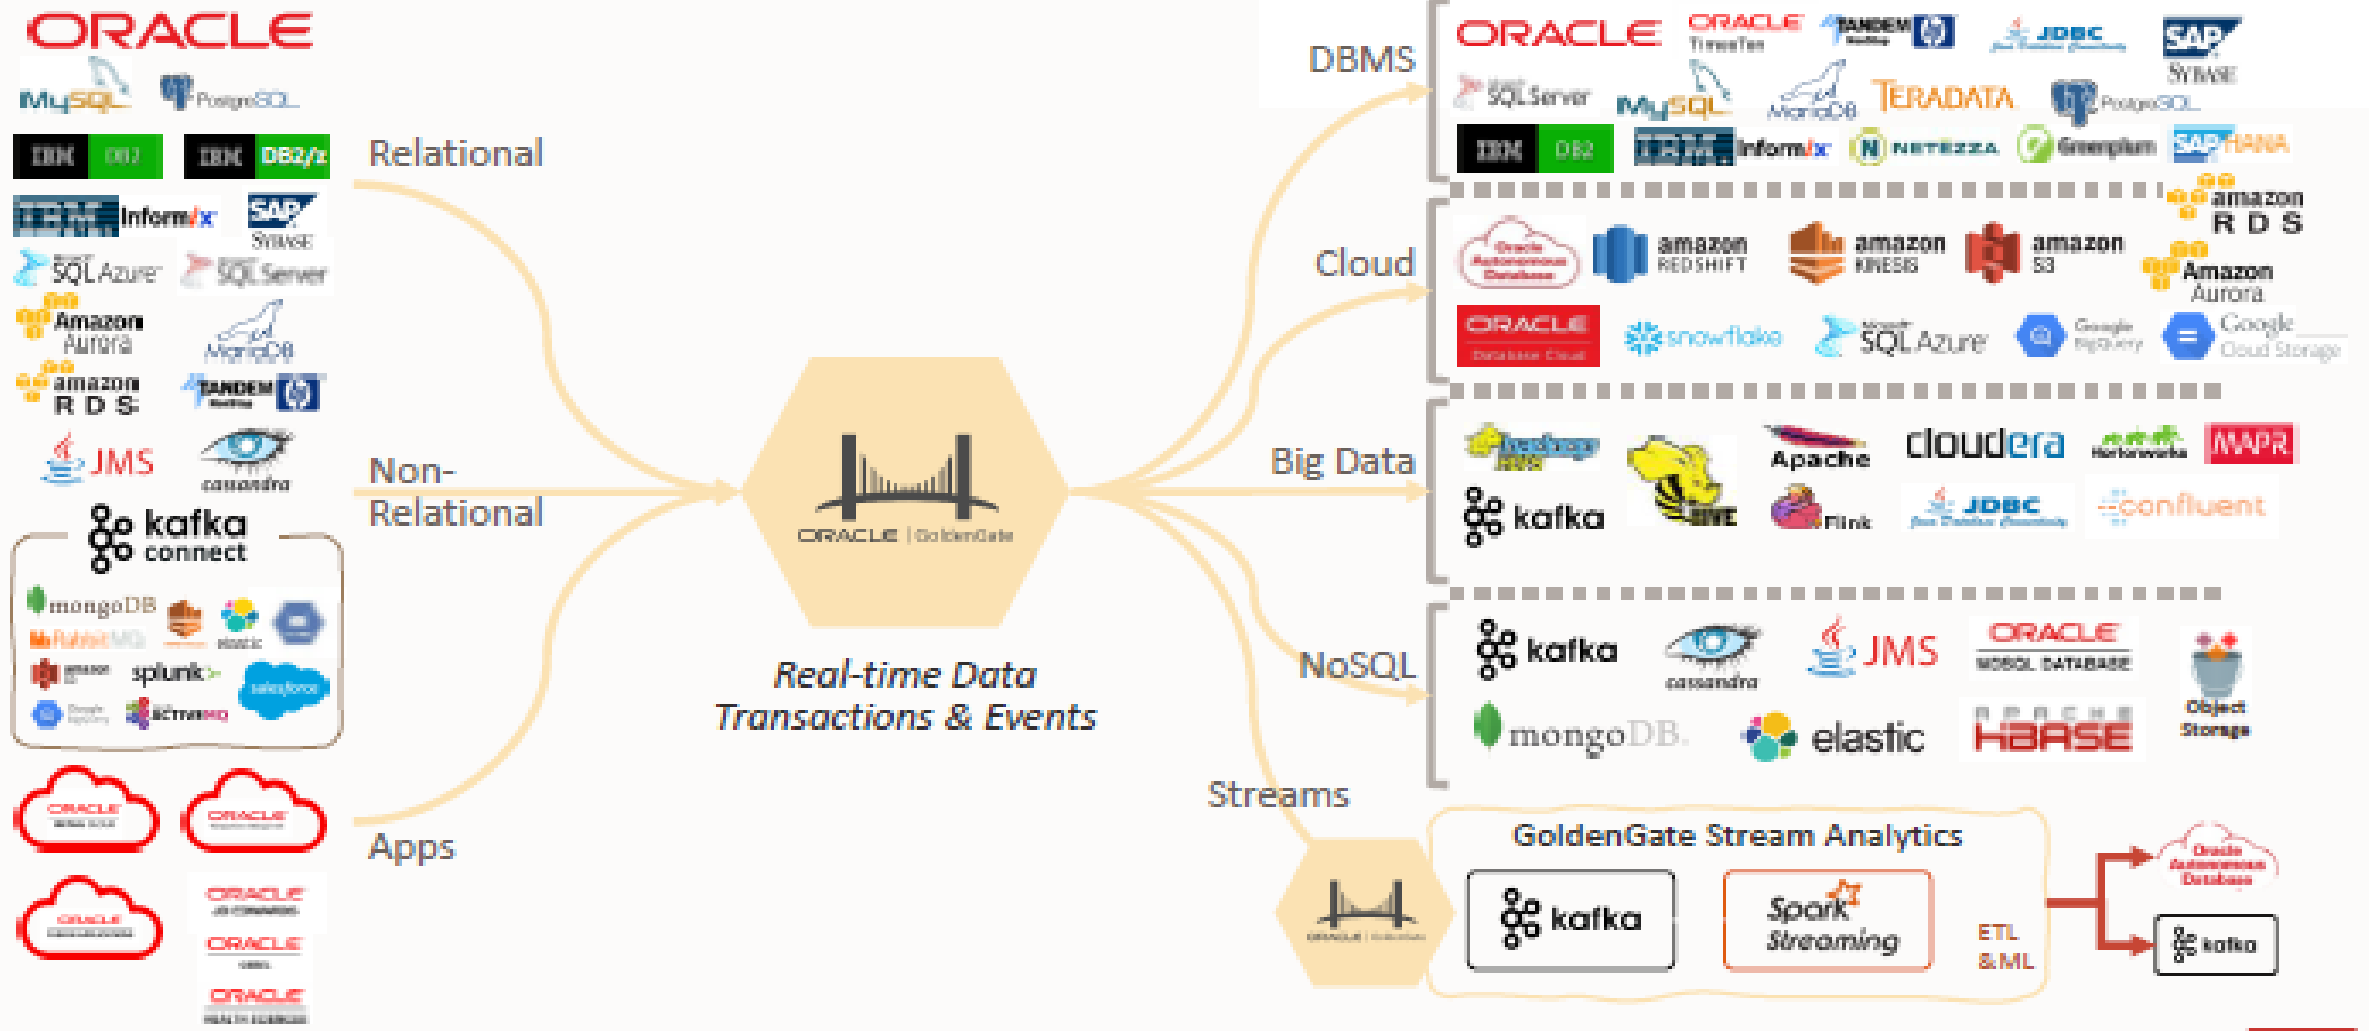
ORACLE
MySQL PostgreSQL
IBM DB2 IBM DB2/z
IBM Informix SAP SYBASE
SQL Azure SQL Server
Amazon Aurora MariaDB
amazon RDS TANDEM
JMS cassandra
kafka connect
mongoDB RabbitMQ elastic
splunk> salesforce
ACTIVEMQ
ORACLE ORACLE
ORACLE ORACLE
ORACLE
ORACLE

Relational

Non-Relational

Apps

ORACLE | GoldenGate

Real-time Data Transactions & Events

DBMS

ORACLE ORACLE TimesTen TANDEM JDBC SAP SYBASE
SQL Server MySQL MariaDB TERADATA PostgreSQL
IBM DB2 IBM Informix NETEZZA Greenplum SAP HANA

Cloud

Oracle Autonomous Database amazon REDSHIFT amazon KINESIS amazon S3 amazon RDS
Amazon Aurora
ORACLE Database Cloud snowflake SQL Azure Google BigQuery Google Cloud Storage

Big Data

hadoop HDFS Apache cloudera Hortonworks MAPR
kafka HIVE Flink JDBC confluent

NoSQL

kafka cassandra JMS ORACLE NOSQL DATABASE Object Storage
mongoDB. elastic APACHE HBASE

Streams

GoldenGate Stream Analytics
kafka Spark Streaming ETL & ML
Oracle Autonomous Database
kafka